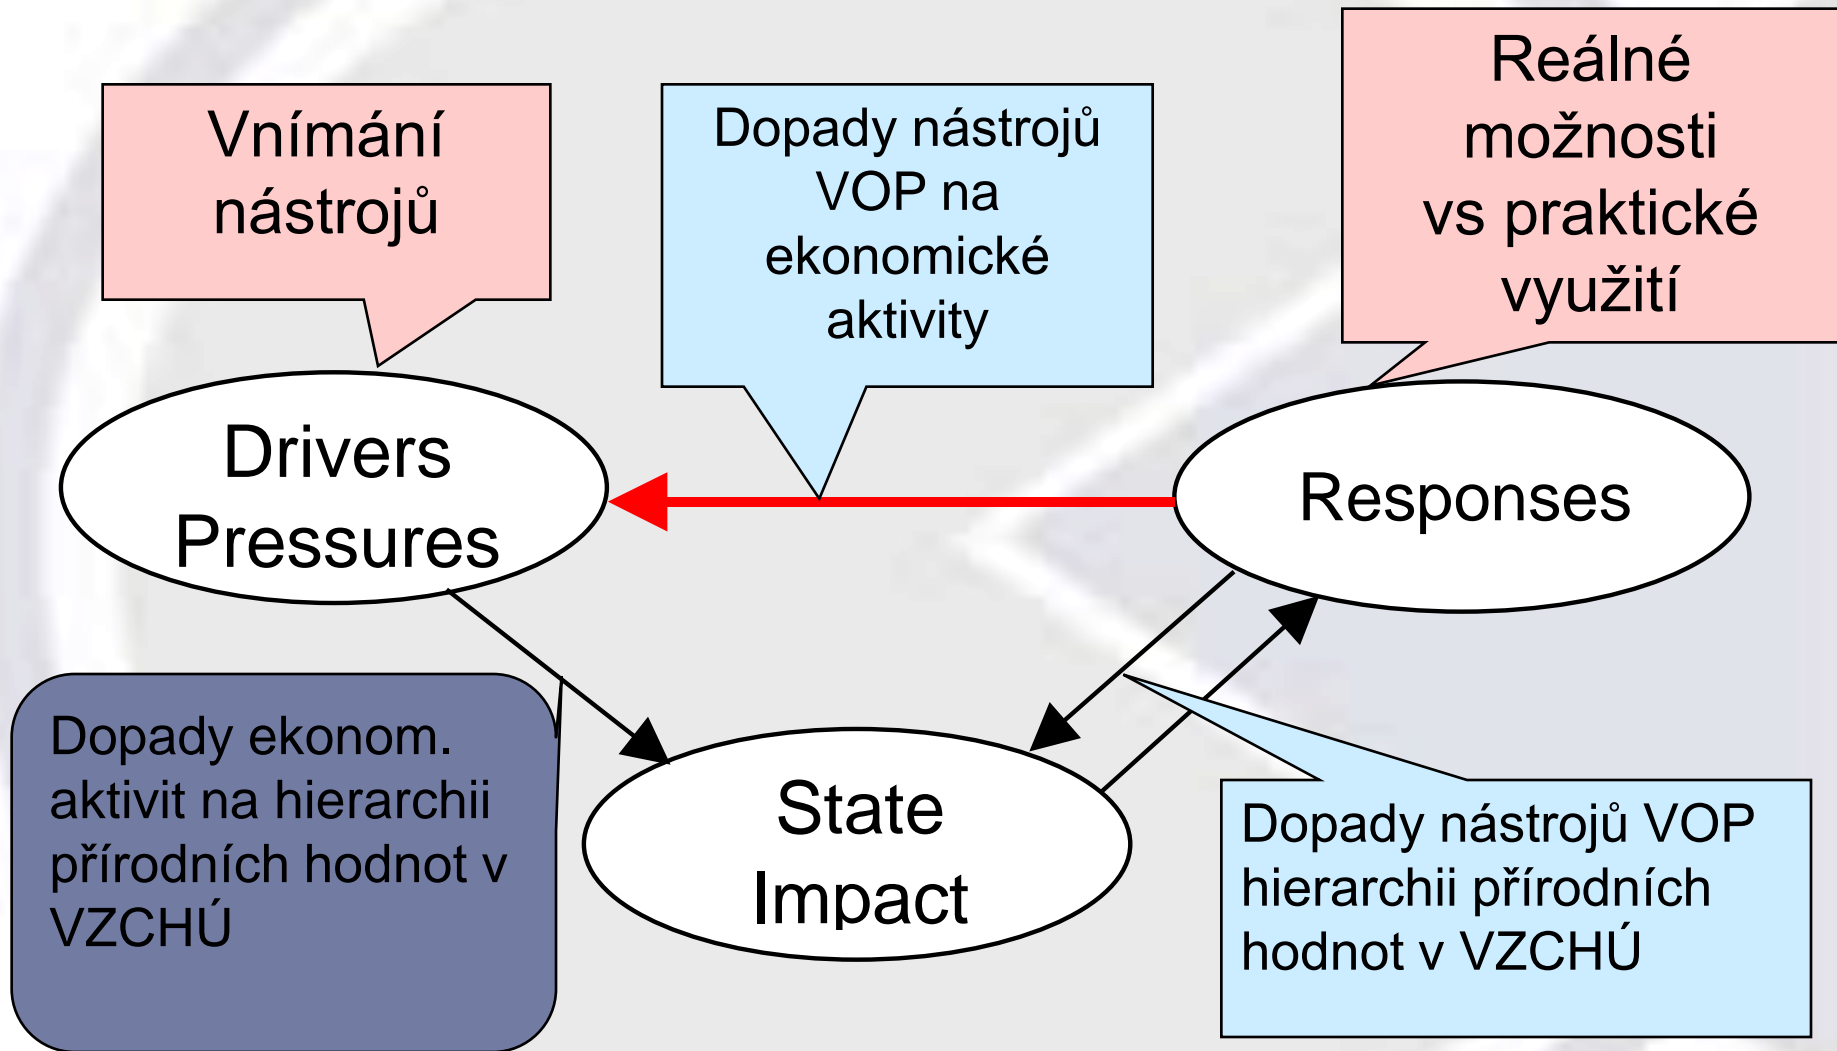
Vnímání nástrojů

Dopady nástrojů VOP na ekonomické aktivity

Reálné možnosti vs praktické využití

Drivers Pressures

Responses

Dopady ekonom. aktivit na hierarchii přírodních hodnot v VZCHÚ

State Impact

Dopady nástrojů VOP hierarchii přírodních hodnot v VZCHÚ